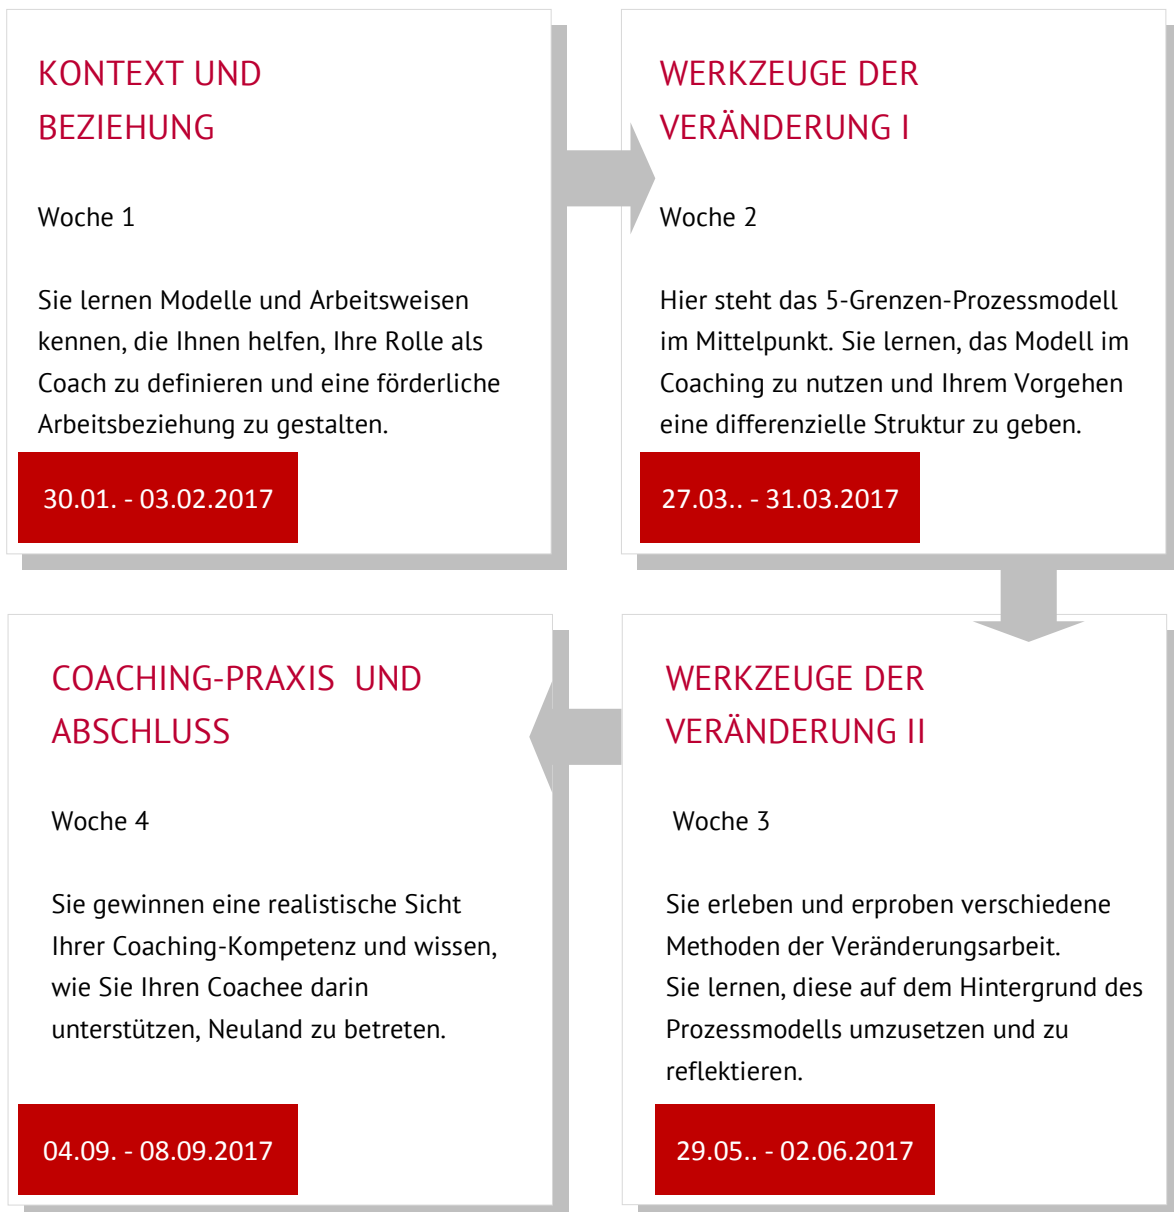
KONTEXT UND BEZIEHUNG

Woche 1

Sie lernen Modelle und Arbeitsweisen kennen, die Ihnen helfen, Ihre Rolle als Coach zu definieren und eine förderliche Arbeitsbeziehung zu gestalten.

30.01. - 03.02.2017

WERKZEUGE DER VERÄNDERUNG I

Woche 2

Hier steht das 5-Grenzen-Prozessmodell im Mittelpunkt. Sie lernen, das Modell im Coaching zu nutzen und Ihrem Vorgehen eine differenzielle Struktur zu geben.

27.03.. - 31.03.2017

WERKZEUGE DER VERÄNDERUNG II

Woche 3

Sie erleben und erproben verschiedene Methoden der Veränderungsarbeit.
Sie lernen, diese auf dem Hintergrund des Prozessmodells umzusetzen und zu reflektieren.

29.05.. - 02.06.2017

COACHING-PRAXIS UND ABSCHLUSS

Woche 4

Sie gewinnen eine realistische Sicht Ihrer Coaching-Kompetenz und wissen, wie Sie Ihren Coachee darin unterstützen, Neuland zu betreten.

04.09. - 08.09.2017